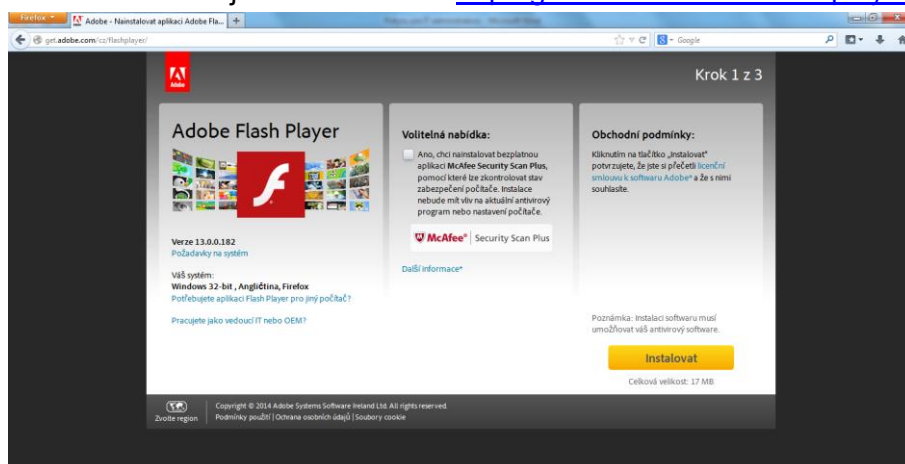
Firefox
Adobe - Nainstalovat aplikaci Adobe Fla...
get.adobe.com/cz/flashplayer/
Google

Adobe

Krok 1 z 3

Adobe Flash Player

Verze 13.0.0.182
Požadavky na systém

Váš systém:
Windows 32-bit , Angličtina, Firefox
Potřebujete aplikaci Flash Player pro jiný počítač?

Pracujete jako vedoucí IT nebo OEM?

Volitelná nabídka:

Ano, chci nainstalovat bezplatnou aplikaci McAfee Security Scan Plus, pomocí které lze zkontrolovat stav zabezpečení počítače. Instalace nebude mít vliv na aktuální antivirový program nebo nastavení počítače.

McAfee | Security Scan Plus

Další informace

Obchodní podmínky:

Kliknutím na tlačítko „Instalovat" potvrzujete, že jste si přečetli licenční smlouvu k softwaru Adobe a že s nimi souhlasíte.

Poznámka: Instalaci softwaru musí umožňovat váš antivirový software.

Instalovat

Celková velikost: 17 MB

Zvolte region

Copyright © 2014 Adobe Systems Software Ireland Ltd. All rights reserved.
Podmínky použití | Ochrana osobních údajů | Soubory cookie